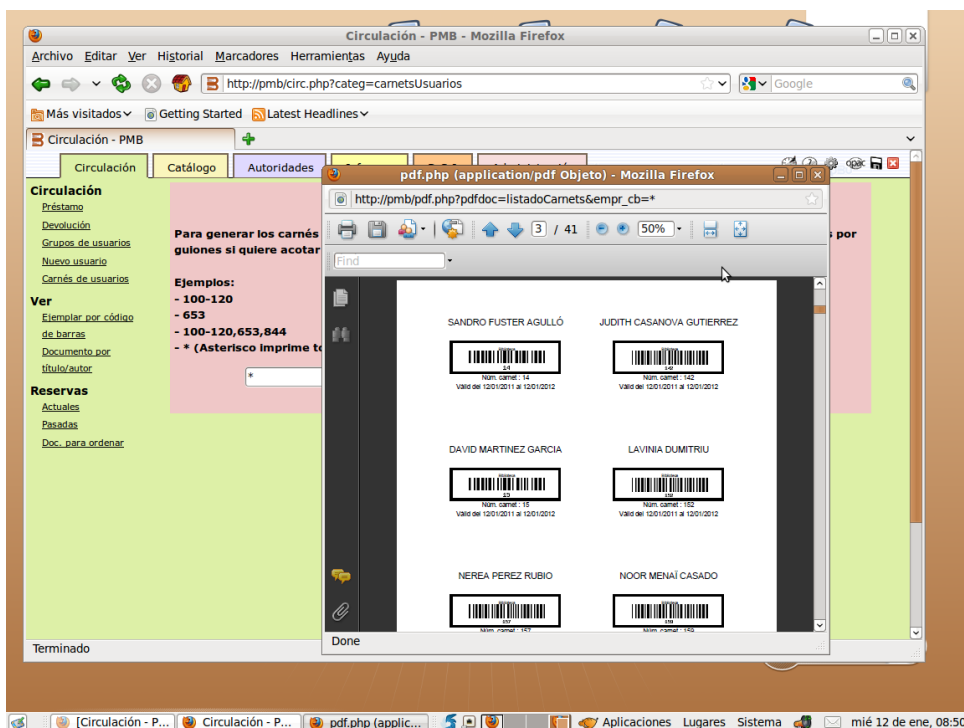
Circulación - PMB - Mozilla Firefox

Archivo Editar Ver Historial Marcadores Herramientas Ayuda

http://pmb/circ.php?categ=carnetsUsuarios

Google

Más visitados Getting Started Latest Headlines

Circulación - PMB

Circulación Catálogo Autoridades

Circulación
Préstamo
Devolución
Grupos de usuarios
Nuevo usuario
Carnés de usuarios

Ver
Ejemplar por código de barras
Documento por título/autor

Reservas
Actuales
Pasadas
Doc. para ordenar

Para generar los carnés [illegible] s por guiones si quiere acotar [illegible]

Ejemplos:
- 100-120
- 653
- 100-120,653,844
- * (Asterisco imprime to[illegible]

*

Terminado

pdf.php (application/pdf Objeto) - Mozilla Firefox

http://pmb/pdf.php?pdfdoc=listadoCarnets&empr_cb=*

3 / 41 50%

Find

SANDRO FUSTER AGULLÓ
Núm. carnet : 14
Valid del 12/01/2011 al 12/01/2012

JUDITH CASANOVA GUTIERREZ
Núm. carnet : 142
Valid del 12/01/2011 al 12/01/2012

DAVID MARTINEZ GARCIA
Núm. carnet : 15
Valid del 12/01/2011 al 12/01/2012

LAVINIA DUMITRIU
Núm. carnet : 152
Valid del 12/01/2011 al 12/01/2012

NEREA PEREZ RUBIO
Núm. carnet : 157

NOOR MENAÏ CASADO
Núm. carnet : 159

Done

[Circulación - P... Circulación - P... pdf.php (applic... Aplicaciones Lugares Sistema mié 12 de ene, 08:50